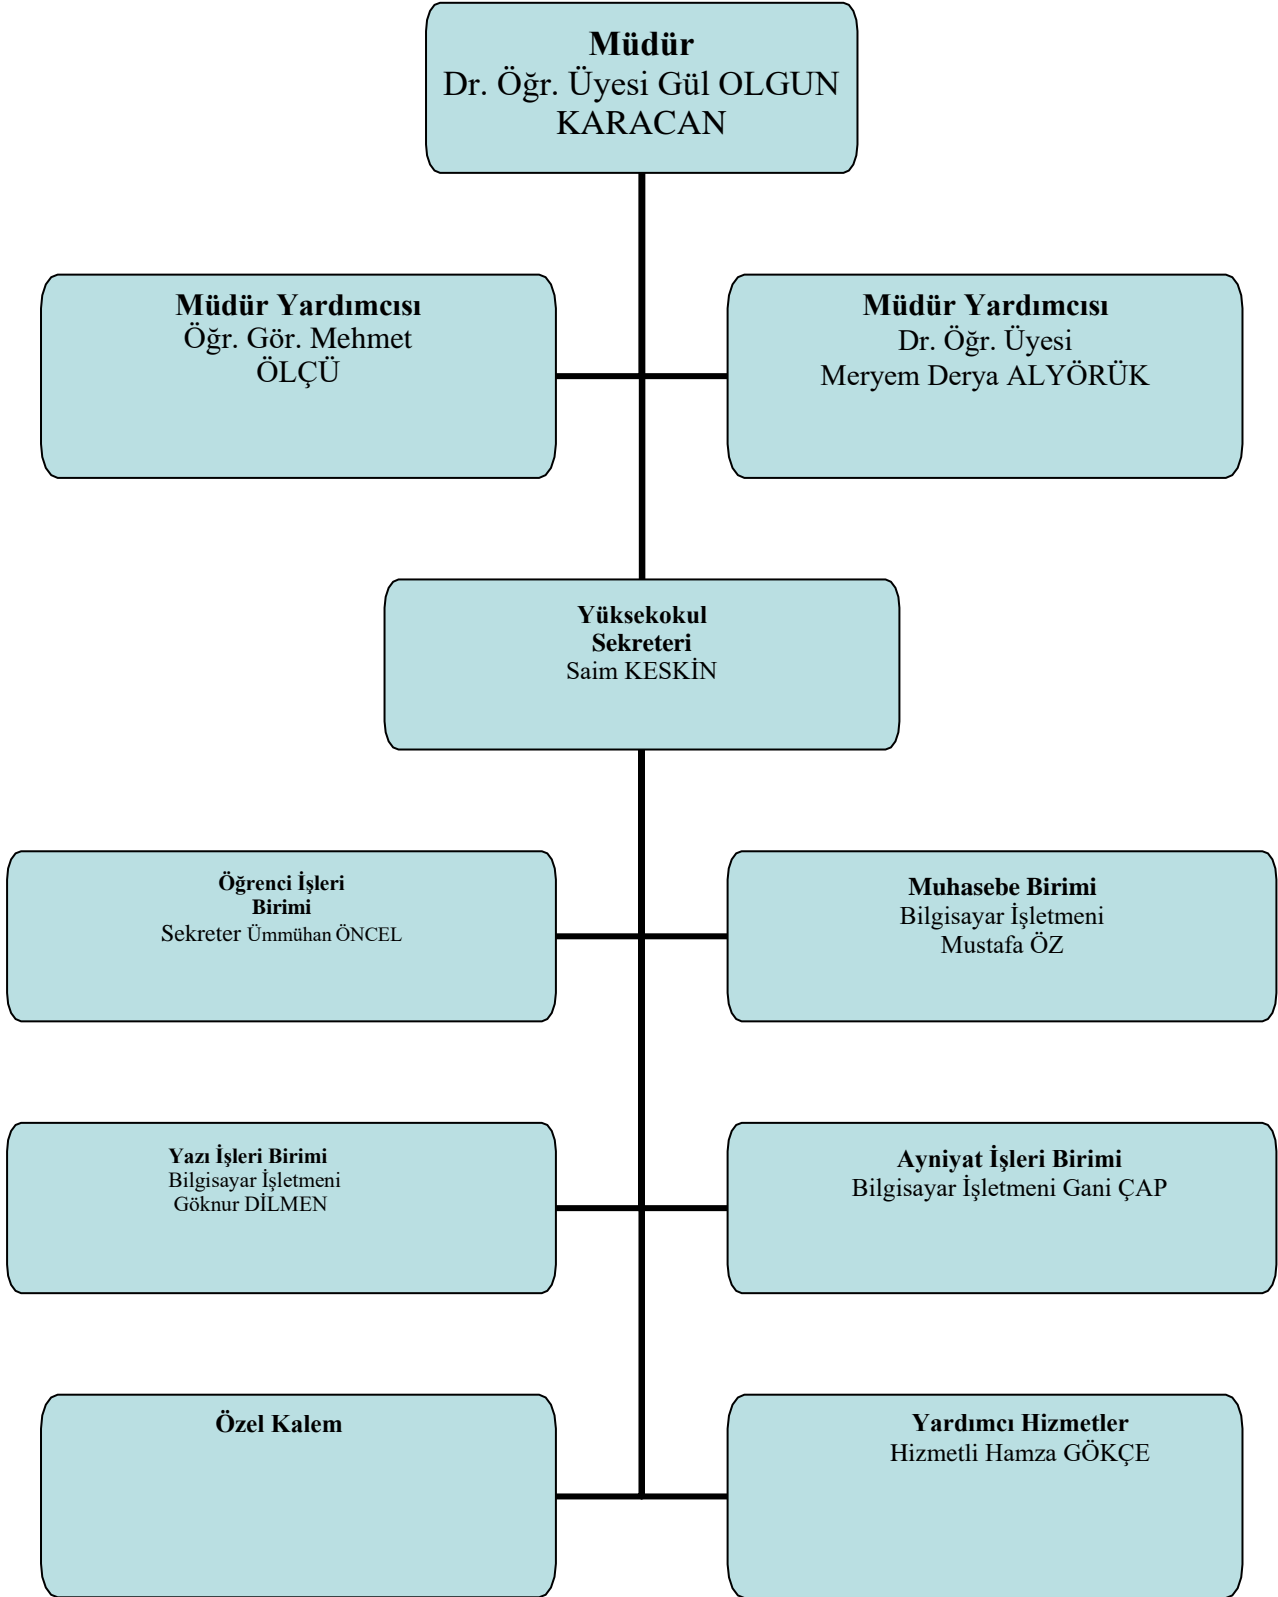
Müdür
Dr. Öğr. Üyesi Gül OLGUN KARACAN

Müdür Yardımcısı
Öğr. Gör. Mehmet ÖLÇÜ

Müdür Yardımcısı
Dr. Öğr. Üyesi
Meryem Derya ALYÖRÜK

Yüksekokul Sekreteri
Saim KESKİN

Öğrenci İşleri Birimi
Sekreter Ümmühan ÖNCEL

Muhasebe Birimi
Bilgisayar İşletmeni
Mustafa ÖZ

Yazı İşleri Birimi
Bilgisayar İşletmeni
Göknur DİLMEN

Ayniyat İşleri Birimi
Bilgisayar İşletmeni Gani ÇAP

Özel Kalem

Yardımcı Hizmetler
Hizmetli Hamza GÖKÇE